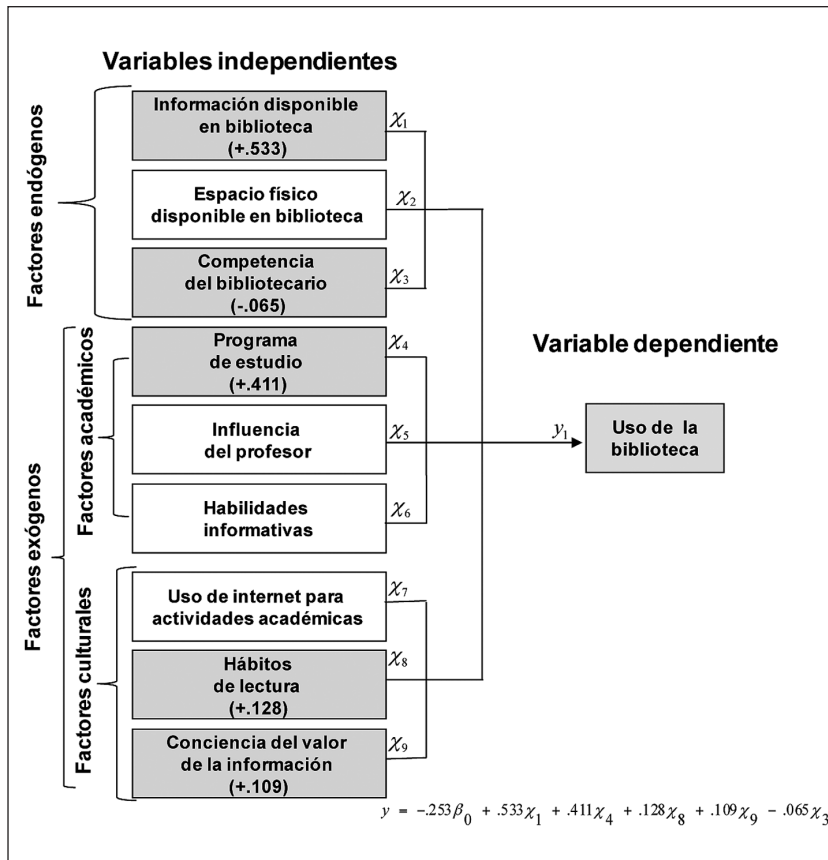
Variables independientes

Factores endógenos

Información disponible en biblioteca (+.533)

$\chi_1$

Espacio físico disponible en biblioteca

$\chi_2$

Competencia del bibliotecario (-.065)

$\chi_3$

Factores exógenos

Factores académicos

Programa de estudio (+.411)

$\chi_4$

Influencia del profesor

$\chi_5$

Habilidades informativas

$\chi_6$

Factores culturales

Uso de internet para actividades académicas

$\chi_7$

Hábitos de lectura (+.128)

$\chi_8$

Conciencia del valor de la información (+.109)

$\chi_9$

Variable dependiente

$y_1$

Uso de la biblioteca

$y = -.253\beta_0 + .533\chi_1 + .411\chi_4 + .128\chi_8 + .109\chi_9 - .065\chi_3$